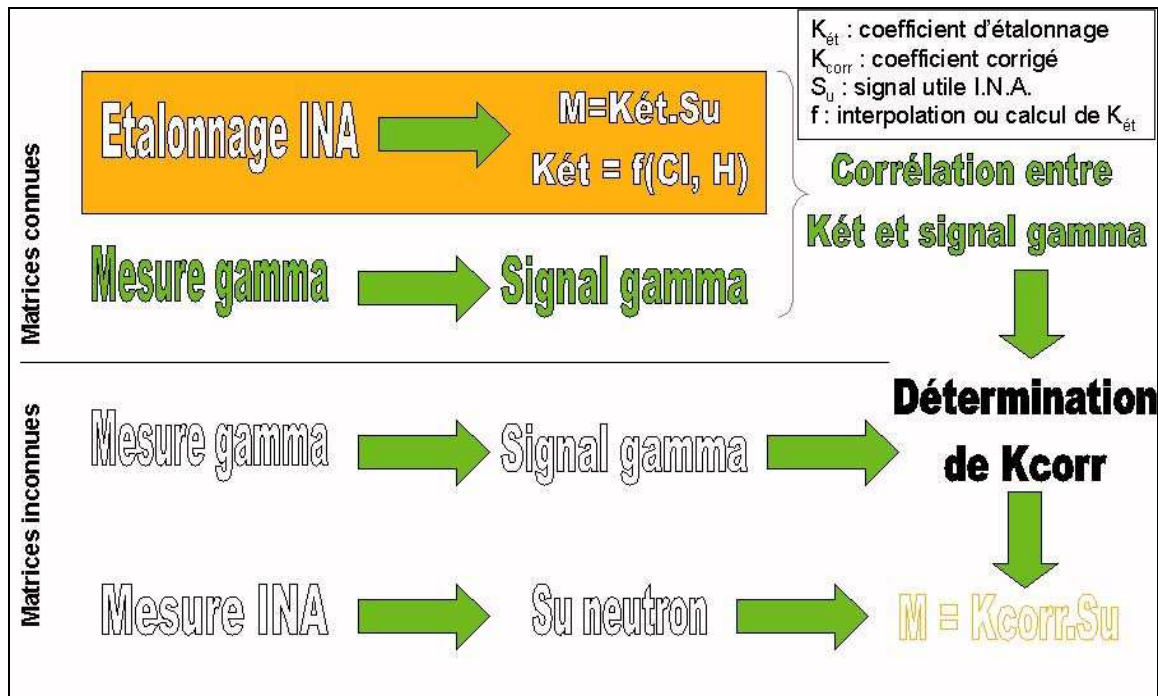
$K_{ét}$ : coefficient d'étalonnage
$K_{corr}$ : coefficient corrigé
$S_u$ : signal utile I.N.A.
f : interpolation ou calcul de $K_{ét}$

Matrices connues

Etalonnage INA

M=Két.Su
Két = f(Cl, H)

Mesure gamma

Signal gamma

Corrélation entre Két et signal gamma

Matrices inconnues

Mesure gamma

Signal gamma

Détermination de Kcorr

Mesure INA

Su neutron

M = Kcorr.Su